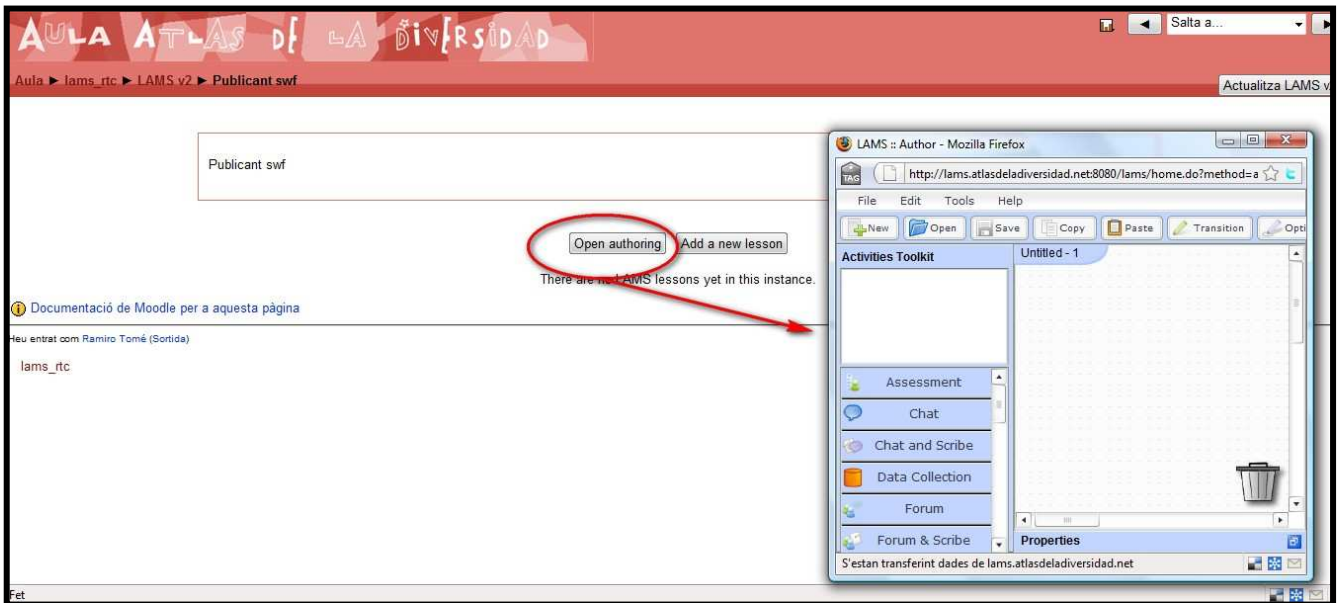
AULA ATLAS DE LA DIVERSIDAD

Salta a...

Aula ► lams_rtc ► LAMS v2 ► Publicant swf

Actualitza LAMS v

Publicant swf

Open authoring Add a new lesson

There are no LAMS lessons yet in this instance.

Documentació de Moodle per a aquesta pàgina

Heu entrat com Ramiro Tomé (Sortida)

lams_rtc

LAMS :: Author - Mozilla Firefox

http://lams.atlasdeladiversidad.net:8080/lams/home.do?method=a

File Edit Tools Help

New Open Save Copy Paste Transition Opti

Activities Toolkit

Untitled - 1

Assessment

Chat

Chat and Scribe

Data Collection

Forum

Forum & Scribe

Properties

S'estan transferint dades de lams.atlasdeladiversidad.net

Fet